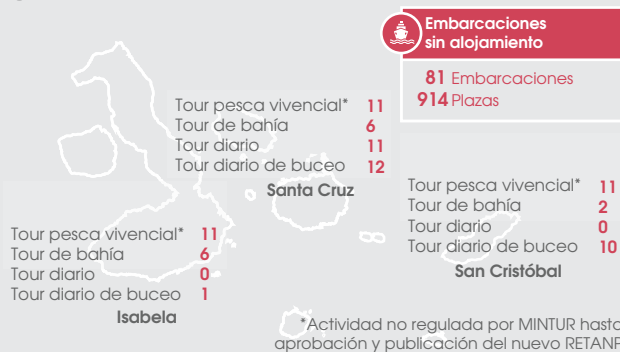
Embarcaciones sin alojamiento

81 Embarcaciones
914 Plazas

Tour pesca vivencial* 11
Tour de bahía 6
Tour diario 11
Tour diario de buceo 12
Santa Cruz

Tour pesca vivencial* 11
Tour de bahía 2
Tour diario 0
Tour diario de buceo 10
San Cristóbal

Tour pesca vivencial* 11
Tour de bahía 6
Tour diario 0
Tour diario de buceo 1
Isabela

*Actividad no regulada por MINTUR hasta aprobación y publicación del nuevo RETANP